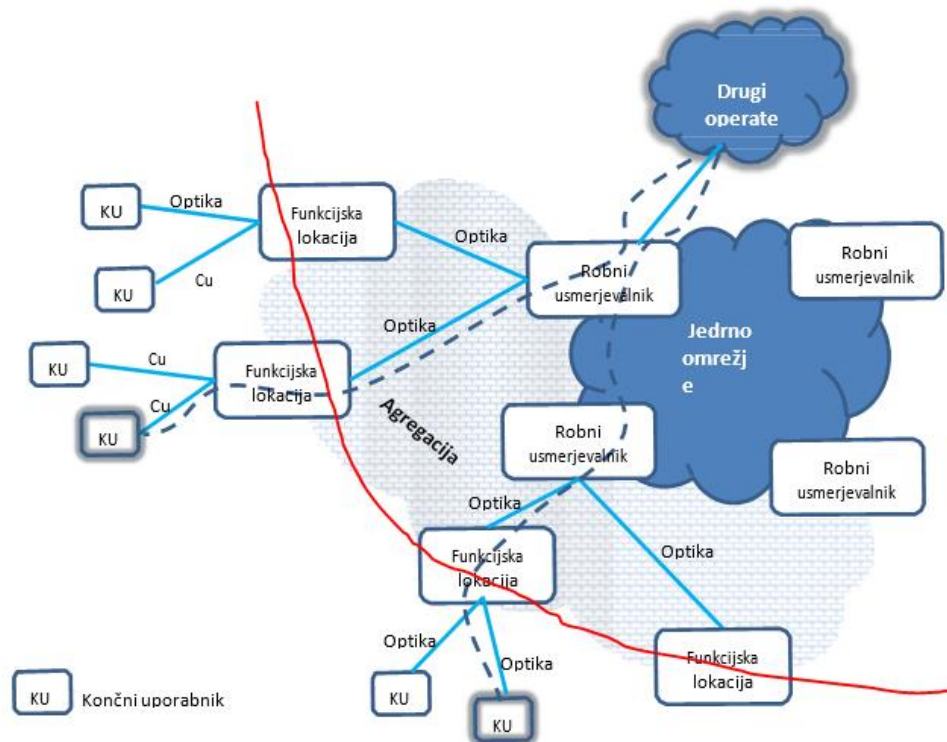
Drugi operate

KU

Optika

Funkcijska lokacija

KU

Cu

Optika

Robni usmerjevalnik

Robni usmerjevalnik

Optika

Jedrno omrežj e

KU

Cu

Funkcijska lokacija

Cu

KU

Agregacija

Robni usmerjevalnik

Robni usmerjevalnik

Optika

Optika

Funkcijska lokacija

Optika

Optika

Funkcijska lokacija

KU

Končni uporabnik

KU

KU